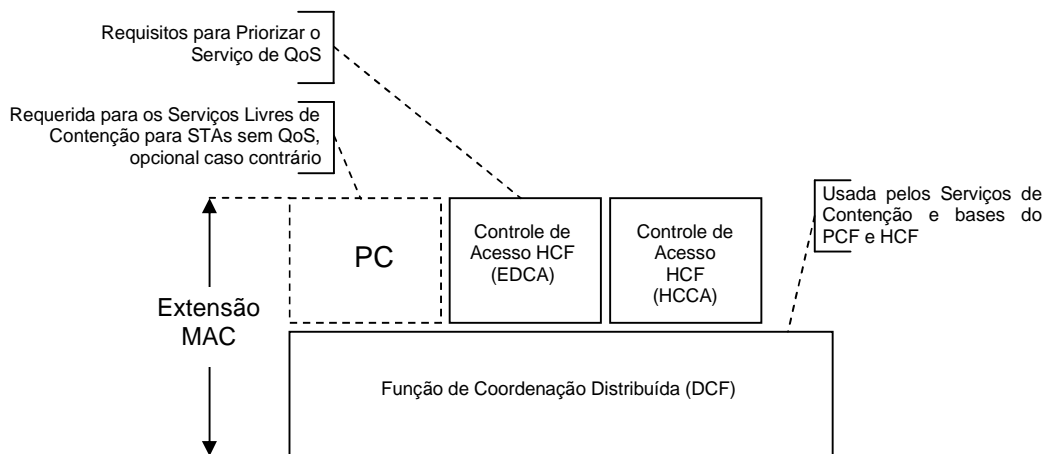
Requisitos para Priorizar o Serviço de QoS

Requerida para os Serviços Livres de Contenção para STAs sem QoS, opcional caso contrário

Usada pelos Serviços de Contenção e bases do PCF e HCF

PC

Controle de Acesso HCF (EDCA)

Controle de Acesso HCF (HCCA)

Extensão MAC

Função de Coordenação Distribuída (DCF)